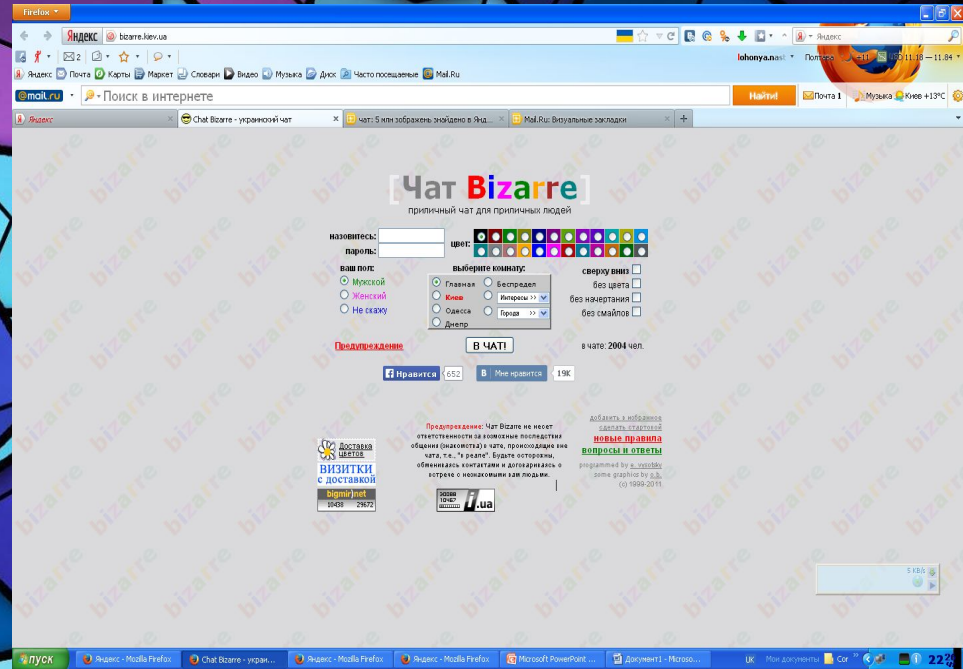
Firefox

Яндекс bizarre.kiev.ua

Яндекс

Яндекс Почта Карты Маркет Словари Видео Музыка Диск Часто посещаемые Mail.Ru

lohonya.nast Погода 11:18 — 11:84

@mail.ru Поиск в интернете Найти! Почта 1 Музыка Киев +13°C

Яндекс | Chat Bizarre - украинский чат | чат: 5 млн зображень знайдено в Янд... | Mail.Ru: Визуальные закладки

[Чат Bizarre]
приличный чат для приличных людей

назовитесь:
пароль:
цвет:

ваш пол:
Мужской
Женский
Не скажу

выберите комнату:
Главная
Киев
Одесса
Днепр
Беспредел
Интересы >>
Города >>

сверху вниз
без цвета
без начертания
без смайлов

Предупреждение
В ЧАТ!
в чате: 2004 чел.

Нравится 652
Мне нравится 19K

Доставка цветов
ВИЗИТКИ с доставкой
bigmir)net 10438 29672

Предупреждение: Чат Bizarre не несет ответственности за возможные последствия общения (знакомства) в чате, происходящие вне чата, т.е., "в реале". Будьте осторожны, обмениваясь контактами и договариваясь о встрече с незнакомыми вам людьми.

i.ua

добавить в избранное
сделать стартовой
новые правила
вопросы и ответы
programmed by e. volotky
some graphics by c.b.
(c) 1999-2011

5 KB/s

пуск
Яндекс - Mozilla Firefox
Chat Bizarre - украи...
Яндекс - Mozilla Firefox
Яндекс - Mozilla Firefox
Microsoft PowerPoint ...
Документ1 - Microso...
UK Мои документы Cor 22